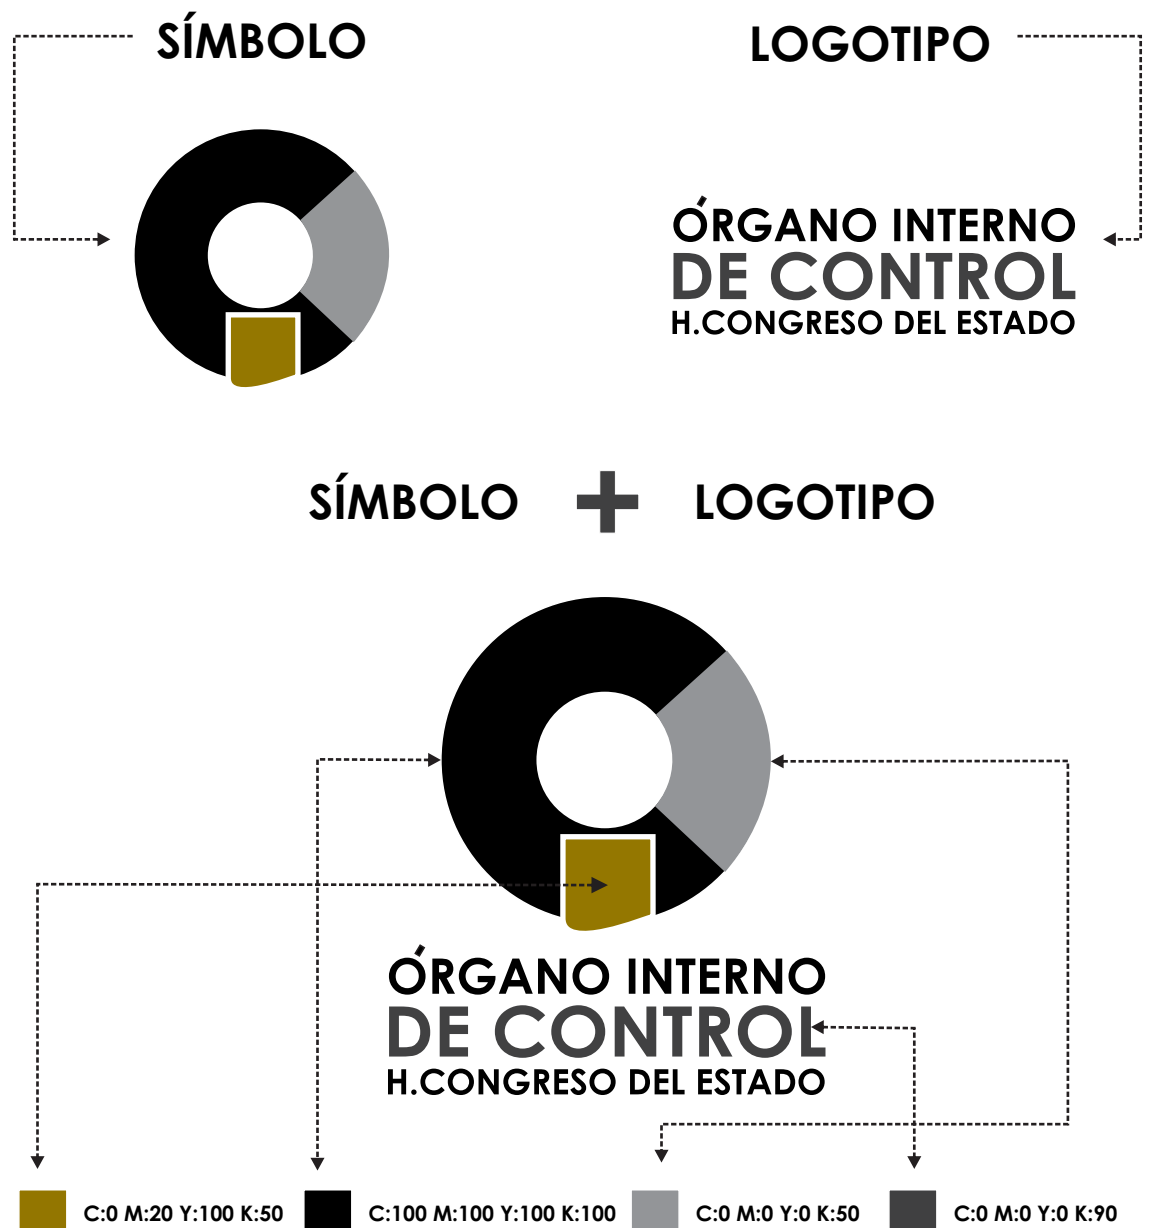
SÍMBOLO

LOGOTIPO

ÓRGANO INTERNO
DE CONTROL
H.CONGRESO DEL ESTADO

SÍMBOLO + LOGOTIPO

ÓRGANO INTERNO
DE CONTROL
H.CONGRESO DEL ESTADO

C:0 M:20 Y:100 K:50
C:100 M:100 Y:100 K:100
C:0 M:0 Y:0 K:50
C:0 M:0 Y:0 K:90